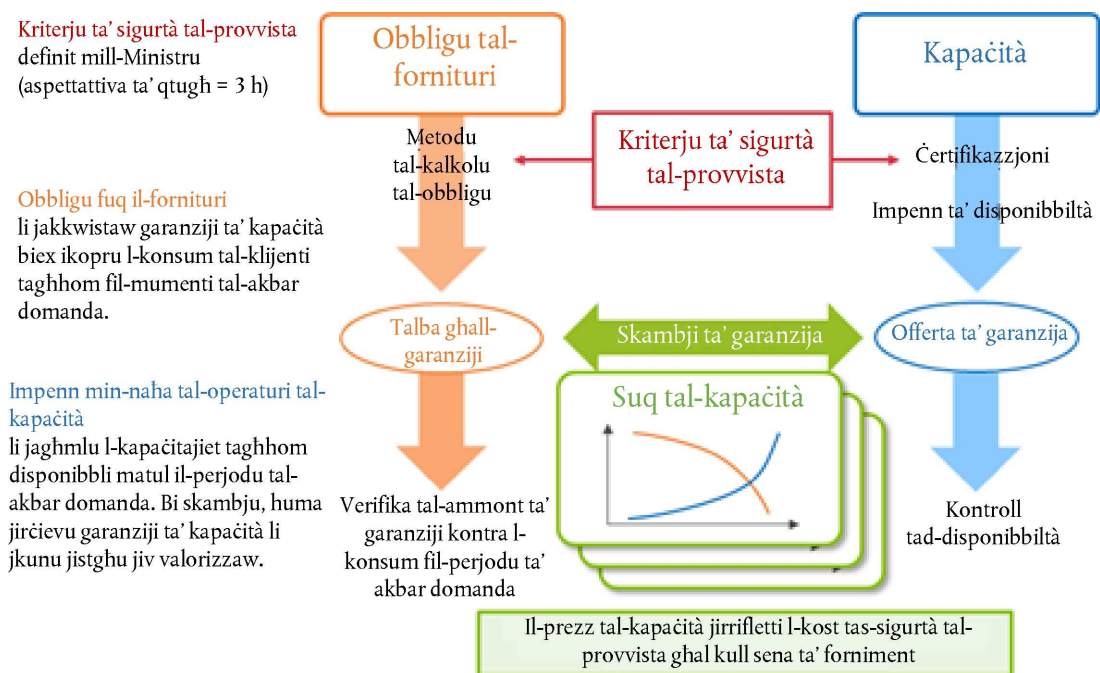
Kriterju ta' sigurtà tal-provvista
definit mill-Ministru
(aspettattiva ta' qtugh = 3 h)

Obbligu fuq il-fornituri
li jakkwistaw garanziji ta' kapaċità biex ikopru l-konsum tal-klijenti taghhom fil-mumenti tal-akbar domanda.

Impenn min-naha tal-operaturi tal-kapaċità
li jaghmlu l-kapaċitajiet taghhom disponibbli matul il-perjodu tal-akbar domanda. Bi skambju, huma jirċievu garanziji ta' kapaċità li jkunu jistghu jiv valorizzaw.

Obbligu tal-fornituri

Kapaċità

Metodu tal-kalkolu tal-obbligu

Kriterju ta' sigurtà tal-provvista

Ċertifikazzjoni

Impenn ta' disponibbiltà

Talba ghall-garanziji

Skambji ta' garanzija

Offerta ta' garanzija

Suq tal-kapaċità

Verifika tal-ammont ta' garanziji kontra l-konsum fil-perjodu ta' akbar domanda

Kontroll tad-disponibbiltà

Il-prezz tal-kapaċità jirrifletti l-kost tas-sigurtà tal-provvista ghal kull sena ta' forniment